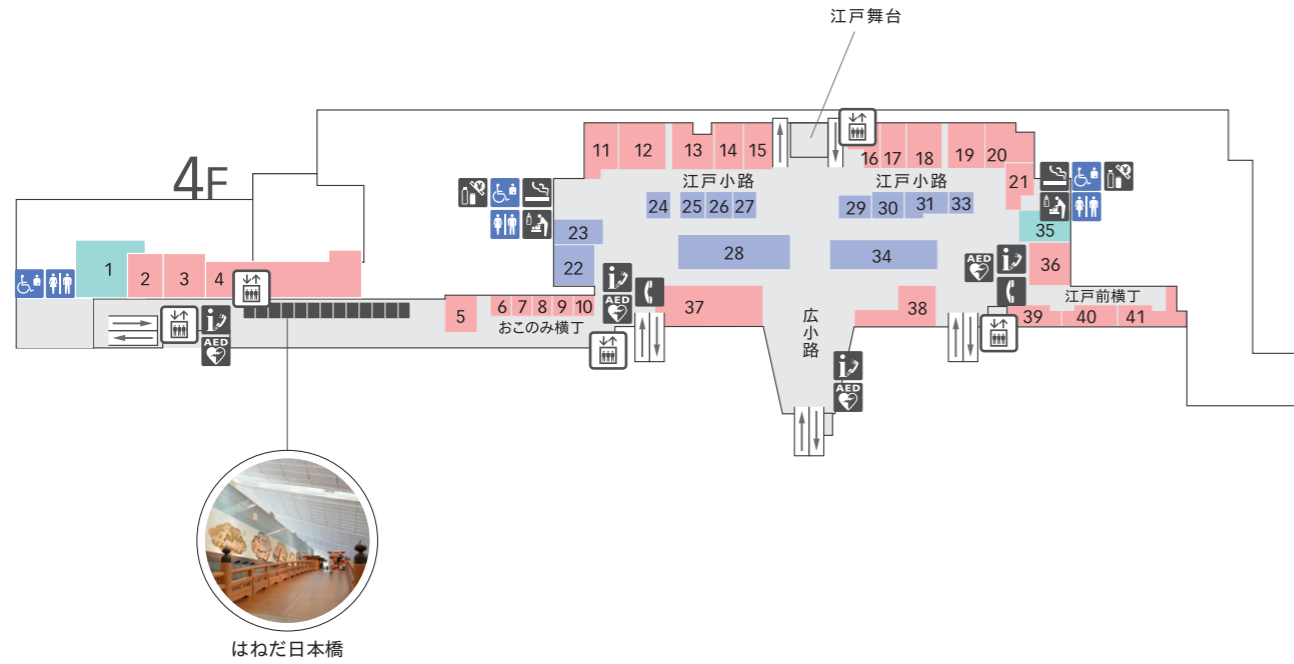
江戸舞台

4F

11 12 13 14 15 16 17 18 19 20

江戸小路 江戸小路

21

24 25 26 27 29 30 31 33

23

35

22

28

34

36

1 2 3 4

AED

AED

江戸前横丁

5

6 7 8 9 10

おこのみ横丁

37

38

39 40 41

AED

広小路

AED

はねだ日本橋